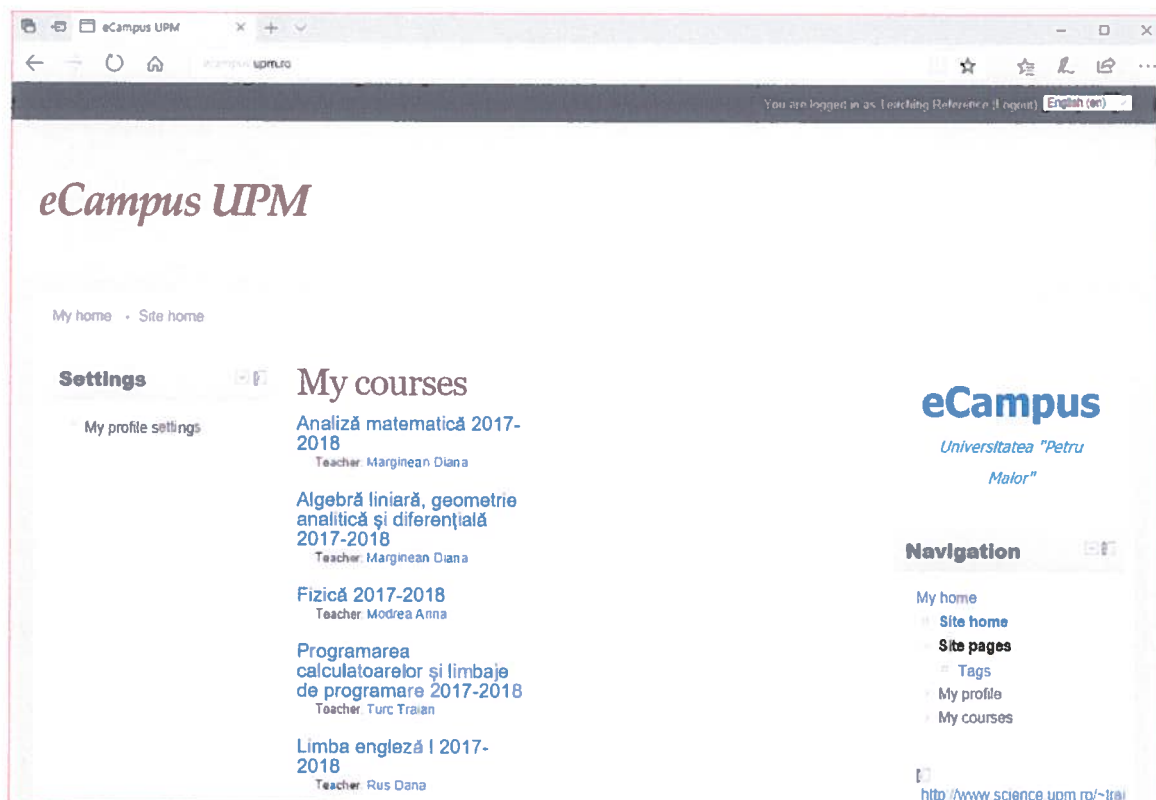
eCampus UPM

ecampus.upm.ro

You are logged in as Teaching Reference (Logout) English (en)

eCampus UPM

My home • Site home

Settings

My profile settings

My courses

Analiză matematică 2017-2018
Teacher: Marginean Diana

Algebră liniară, geometrie analitică și diferențială 2017-2018
Teacher: Marginean Diana

Fizică 2017-2018
Teacher: Modrea Anna

Programarea calculatoarelor și limbaje de programare 2017-2018
Teacher: Turc Traian

Limba engleză I 2017-2018
Teacher: Rus Dana

eCampus
Universitatea "Petru Maior"

Navigation

My home
Site home
Site pages
Tags
My profile
My courses

http://www.science.upm.ro/~trai